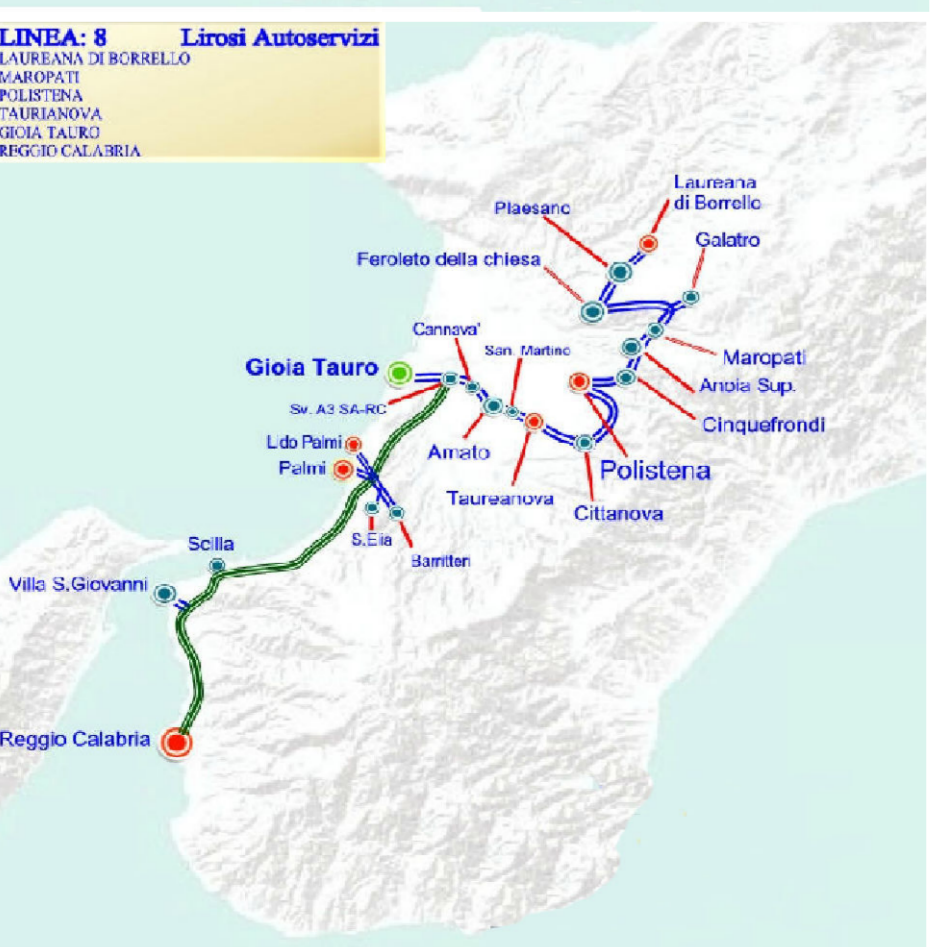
LINEA: 8 Lirosi Autoservizi
LAUREANA DI BORRELLO
MAROPATI
POLISTENA
TAURIANOVA
GIOIA TAURO
REGGIO CALABRIA

Laureana di Borrello
Plaesano
Galatro
Feroleto della chiesa
Cannava'
San. Martino
Maropati
Gioia Tauro
Anoia Sup.
Sv. A3 SA-RC
Cinquefrondi
Lido Palmi
Amato
Polistena
Palmi
Taureanova
Cittanova
S.Elia
Barritteri
Scilla
Villa S.Giovanni
Reggio Calabria